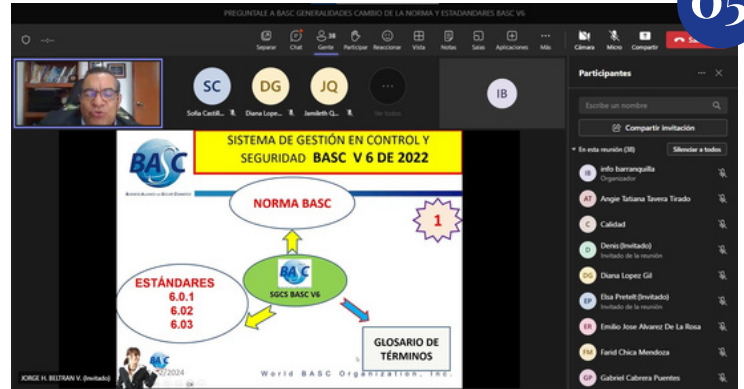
PREGUNTALE A BASC GENERALIDADES CAMBIO DE LA NORMA Y ESTANDARES BASC V6

65

Separar Chat 38 Gente Participar Reaccionar Vista Notas Salas Aplicaciones Más Cámara Micro Compartir Sa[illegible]

SC Sofia Castill... DG Diana Lope... JQ Jamileth Q... Ver todos IB

SISTEMA DE GESTIÓN EN CONTROL Y SEGURIDAD BASC V 6 DE 2022

BASC

NORMA BASC

1

ESTÁNDARES
6.0.1
6.02
6.03

BASC
SGCS BASC V6

GLOSARIO DE TÉRMINOS

BASC
2/2024

World BASC Organization, Inc.

JORGE H. BELTRAN V. (Invitado)

Participantes

Escribe un nombre

Compartir invitación

En esta reunión (38) Silenciar a todos

IB info barranquilla Organizador
AT Angie Tatiana Tavera Tirado
C Calidad
D Denis (Invitado) Invitado de la reunión
DG Diana Lopez Gil
EP Elsa Pretelt (Invitado) Invitado de la reunión
ER Emilio Jose Alvarez De La Rosa
FM Farid Chica Mendoza
GP Gabriel Cabrera Puentes